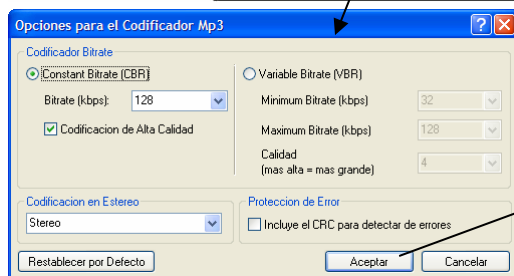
Opciones para el Codificador Mp3

?

X

Codificador Bitrate

Constant Bitrate (CBR)

Bitrate (kbps): 128

Codificacion de Alta Calidad

Variable Bitrate (VBR)

Minimum Bitrate (kbps) 32

Maximum Bitrate (kbps) 128

Calidad (mas alta = mas grande) 4

Codificacion en Estereo

Stereo

Proteccion de Error

Incluye el CRC para detectar de errores

Restablecer por Defecto

Aceptar

Cancelar